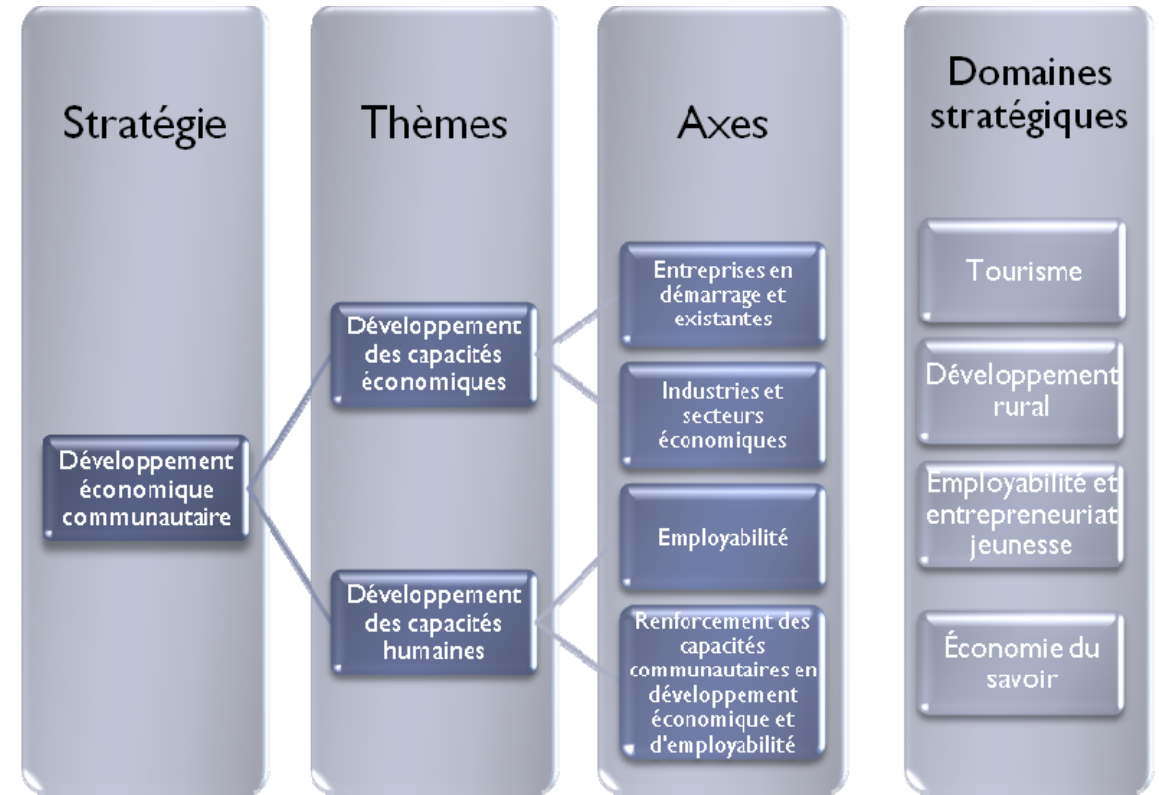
Stratégie

Développement économique communautaire

Thèmes

Développement des capacités économiques

Développement des capacités humaines

Axes

Entreprises en démarrage et existantes

Industries et secteurs économiques

Employabilité

Renforcement des capacités communautaires en développement économique et d'employabilité

Domaines stratégiques

Tourisme

Développement rural

Employabilité et entrepreneuriat jeunesse

Économie du savoir